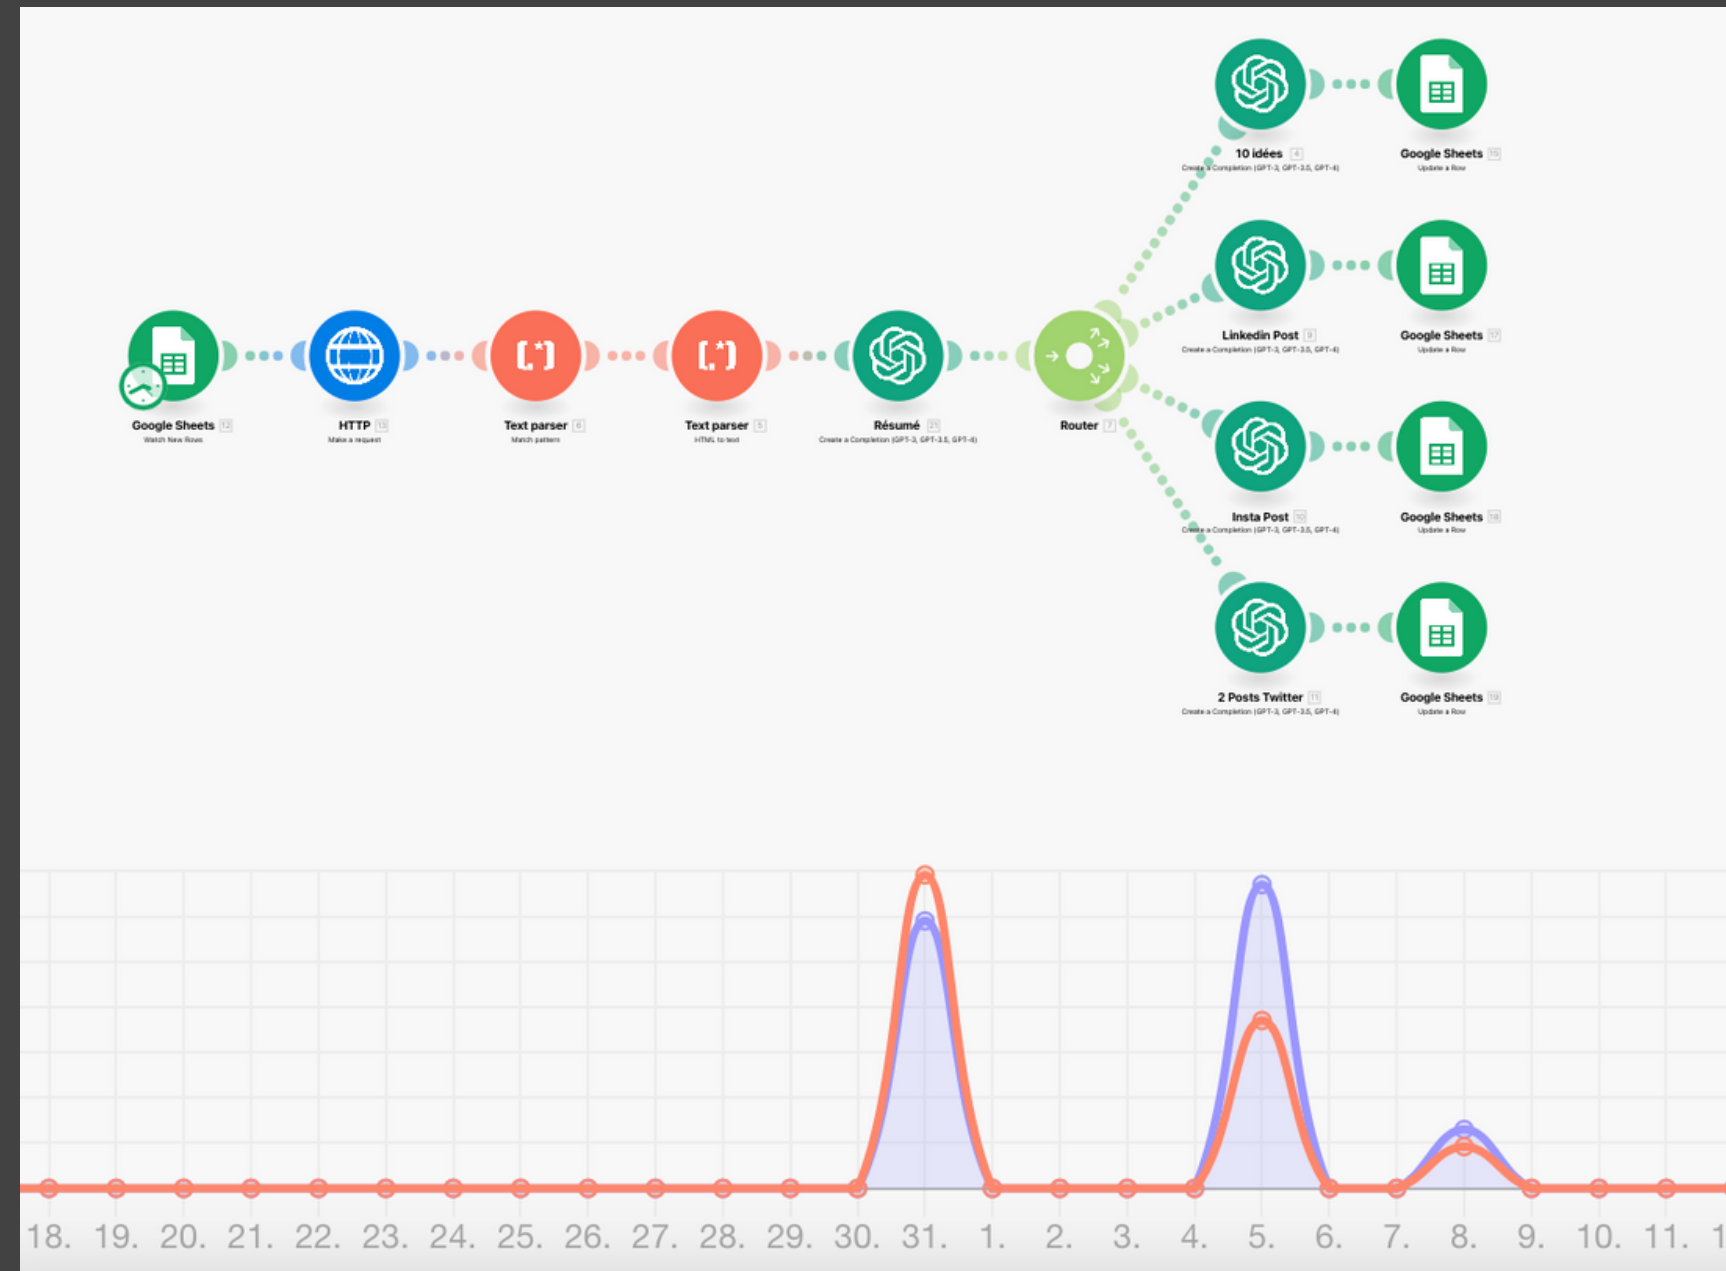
10 idées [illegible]
Create a Completion (GPT-3, GPT-3.5, GPT-4)

Google Sheets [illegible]
Update a Row

Linkedin Post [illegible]
Create a Completion (GPT-3, GPT-3.5, GPT-4)

Google Sheets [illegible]
Update a Row

Google Sheets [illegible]
Watch New Rows

HTTP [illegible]
Make a request

Text parser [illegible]
Match pattern

Text parser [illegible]
HTML to text

Résumé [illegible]
Create a Completion (GPT-3, GPT-3.5, GPT-4)

Router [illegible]

Insta Post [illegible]
Create a Completion (GPT-3, GPT-3.5, GPT-4)

Google Sheets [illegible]
Update a Row

2 Posts Twitter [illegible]
Create a Completion (GPT-3, GPT-3.5, GPT-4)

Google Sheets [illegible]
Update a Row

18. 19. 20. 21. 22. 23. 24. 25. 26. 27. 28. 29. 30. 31. 1. 2. 3. 4. 5. 6. 7. 8. 9. 10. 11. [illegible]